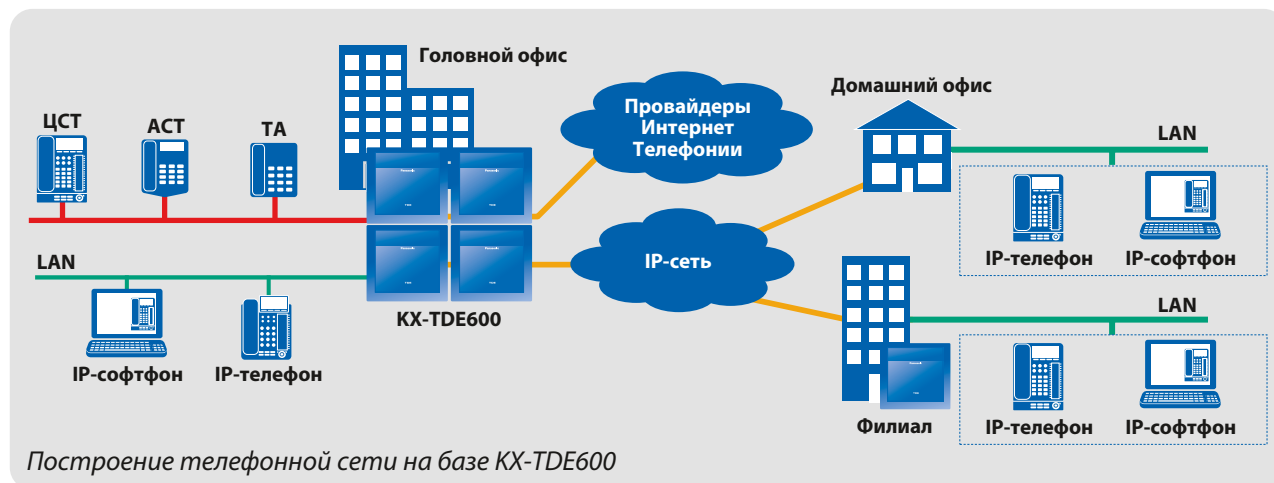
Головной офис

ЦСТ

АСТ

ТА

Провайдеры Интернет Телефонии

Домашний офис

LAN

LAN

IP-сеть

IP-телефон

IP-софтфон

KX-TDE600

LAN

IP-софтфон

IP-телефон

Филиал

IP-телефон

IP-софтфон

Построение телефонной сети на базе KX-TDE600